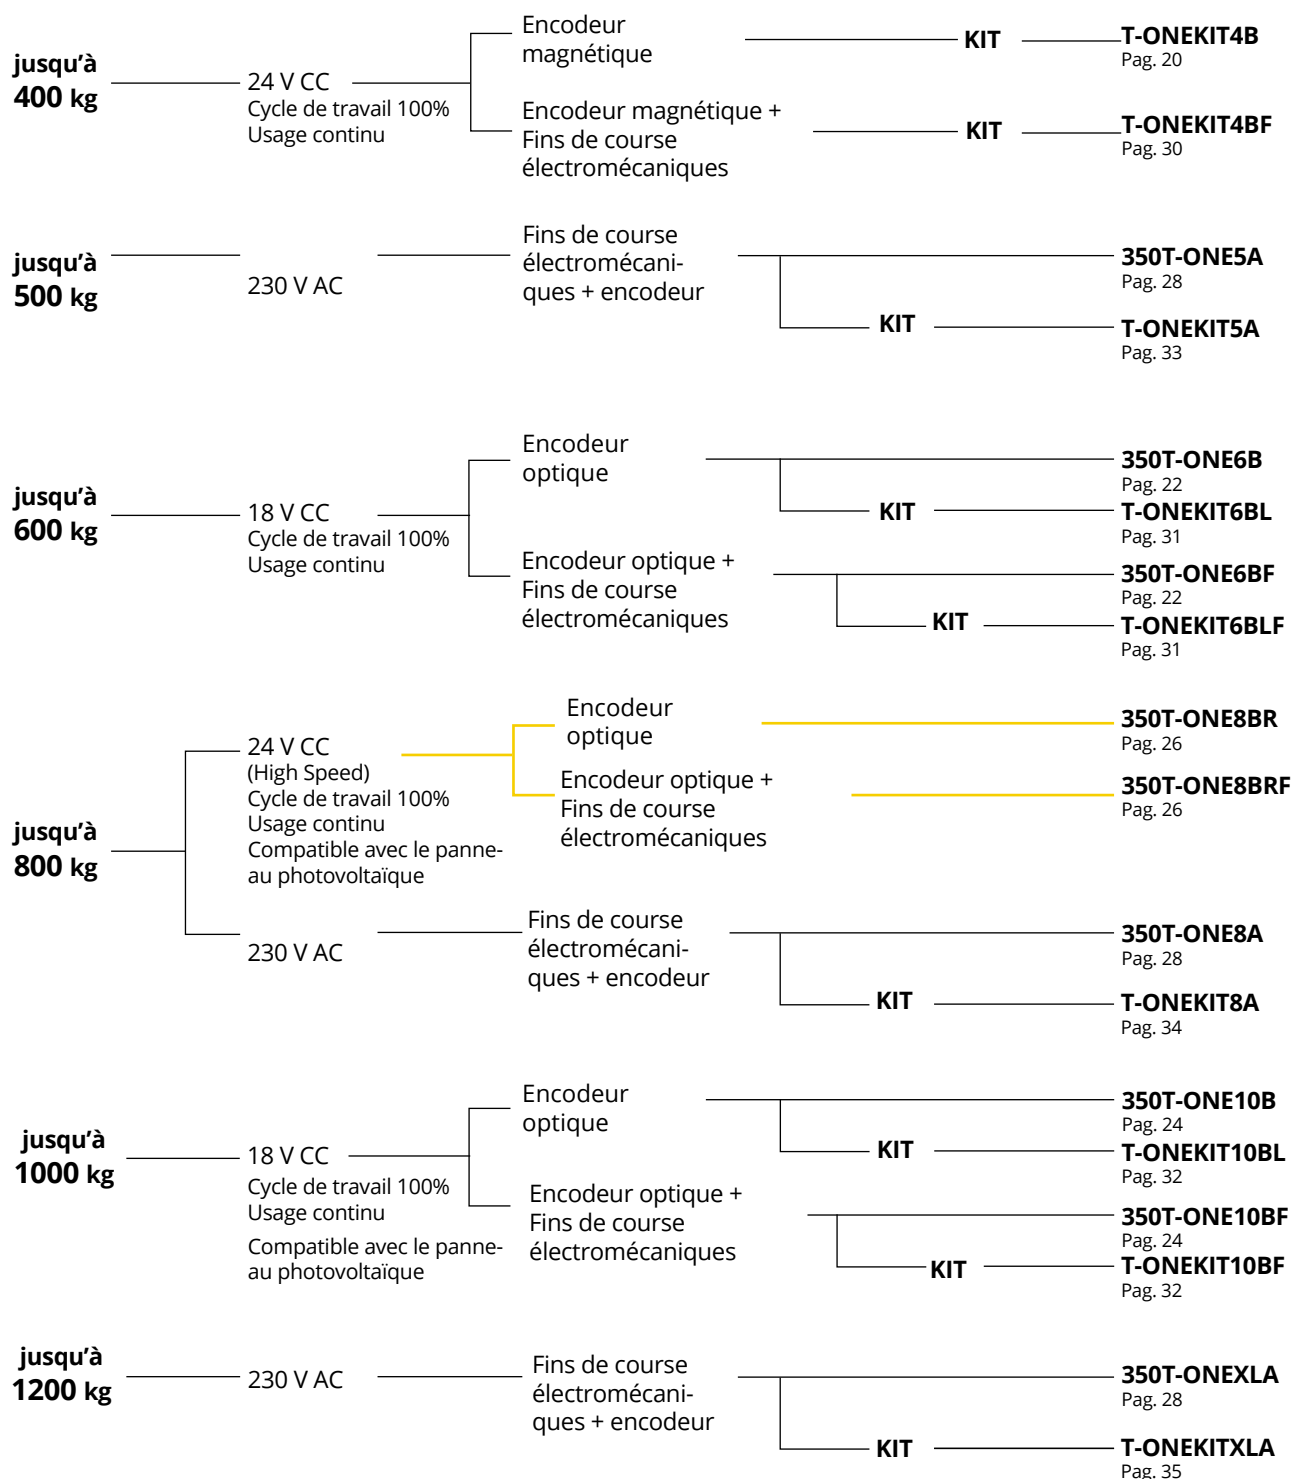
jusqu'à
400 kg

24 V CC
Cycle de travail 100%
Usage continu

Encodeur magnétique
KIT
T-ONEKIT4B
Pag. 20

Encodeur magnétique + Fins de course électromécaniques
KIT
T-ONEKIT4BF
Pag. 30

jusqu'à
500 kg

230 V AC

Fins de course électromécaniques + encodeur
350T-ONE5A
Pag. 28
KIT
T-ONEKIT5A
Pag. 33

jusqu'à
600 kg

18 V CC
Cycle de travail 100%
Usage continu

Encodeur optique
350T-ONE6B
Pag. 22
KIT
T-ONEKIT6BL
Pag. 31

Encodeur optique + Fins de course électromécaniques
350T-ONE6BF
Pag. 22
KIT
T-ONEKIT6BLF
Pag. 31

jusqu'à
800 kg

24 V CC
(High Speed)
Cycle de travail 100%
Usage continu
Compatible avec le panneau photovoltaïque

Encodeur optique
350T-ONE8BR
Pag. 26

Encodeur optique + Fins de course électromécaniques
350T-ONE8BRF
Pag. 26

230 V AC

Fins de course électromécaniques + encodeur
350T-ONE8A
Pag. 28
KIT
T-ONEKIT8A
Pag. 34

jusqu'à
1000 kg

18 V CC
Cycle de travail 100%
Usage continu
Compatible avec le panneau photovoltaïque

Encodeur optique
350T-ONE10B
Pag. 24
KIT
T-ONEKIT10BL
Pag. 32

Encodeur optique + Fins de course électromécaniques
350T-ONE10BF
Pag. 24
KIT
T-ONEKIT10BF
Pag. 32

jusqu'à
1200 kg

230 V AC

Fins de course électromécaniques + encodeur
350T-ONEXLA
Pag. 28
KIT
T-ONEKITXLA
Pag. 35